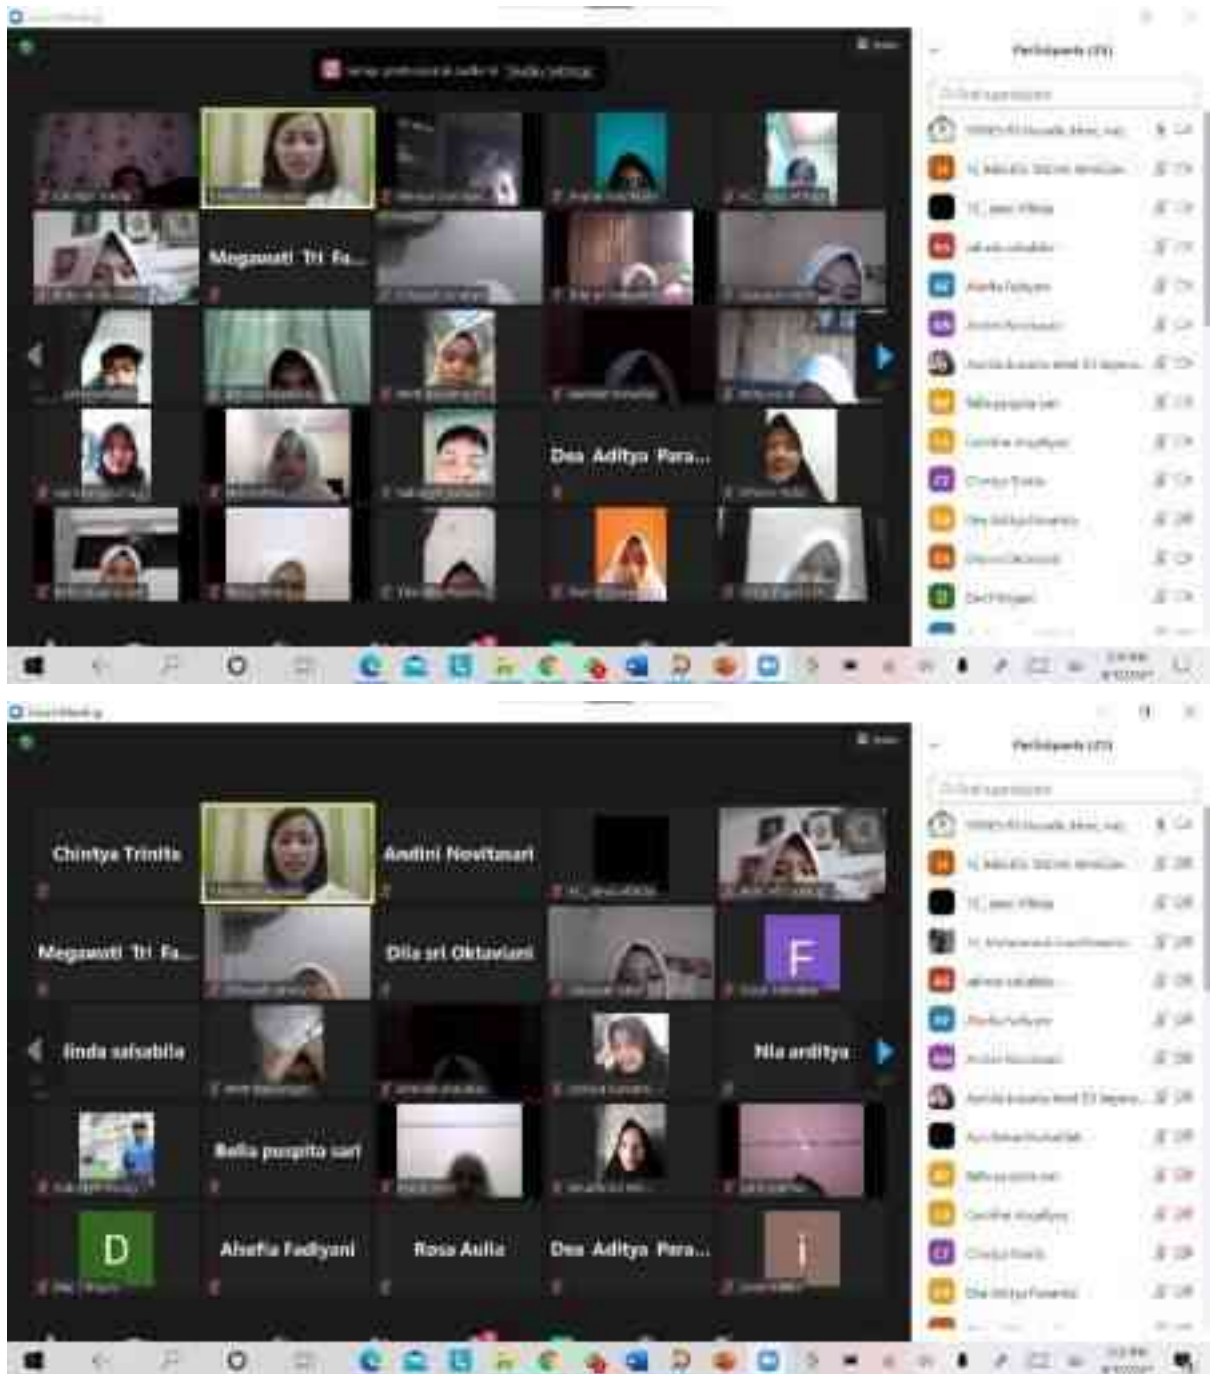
Megawati Tri Fa...

Dea Aditya Para...

Chintya Trinita

Andini Novitasari

Megawati Tri Fa...

Dila sri Oktaviani

F

linda salsabila

Nia arditya

Bella puspita sari

D

Alsefia Fadiyani

Rosa Aulia

Dea Aditya Para...